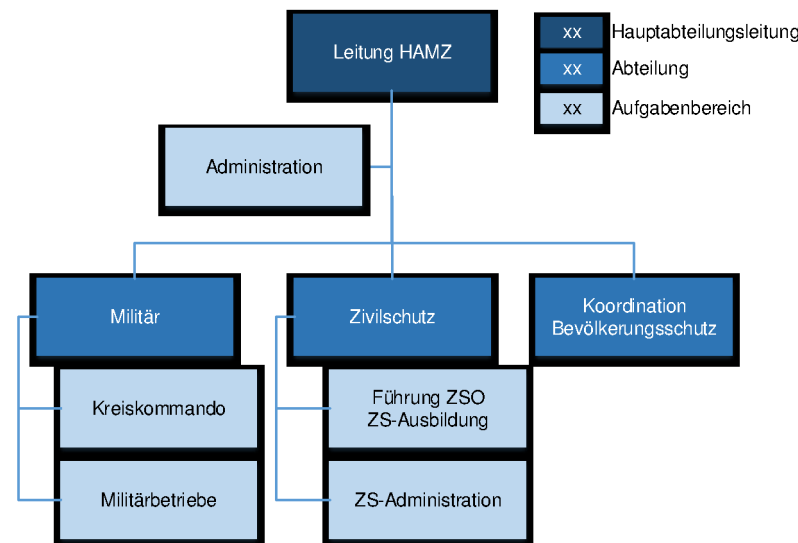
Leitung HAMZ

xx Hauptabteilungsleitung
xx Abteilung
xx Aufgabenbereich

Administration

Militär

Kreiskommando

Militärbetriebe

Zivilschutz

Führung ZSO
ZS-Ausbildung

ZS-Administration

Koordination
Bevölkerungsschutz